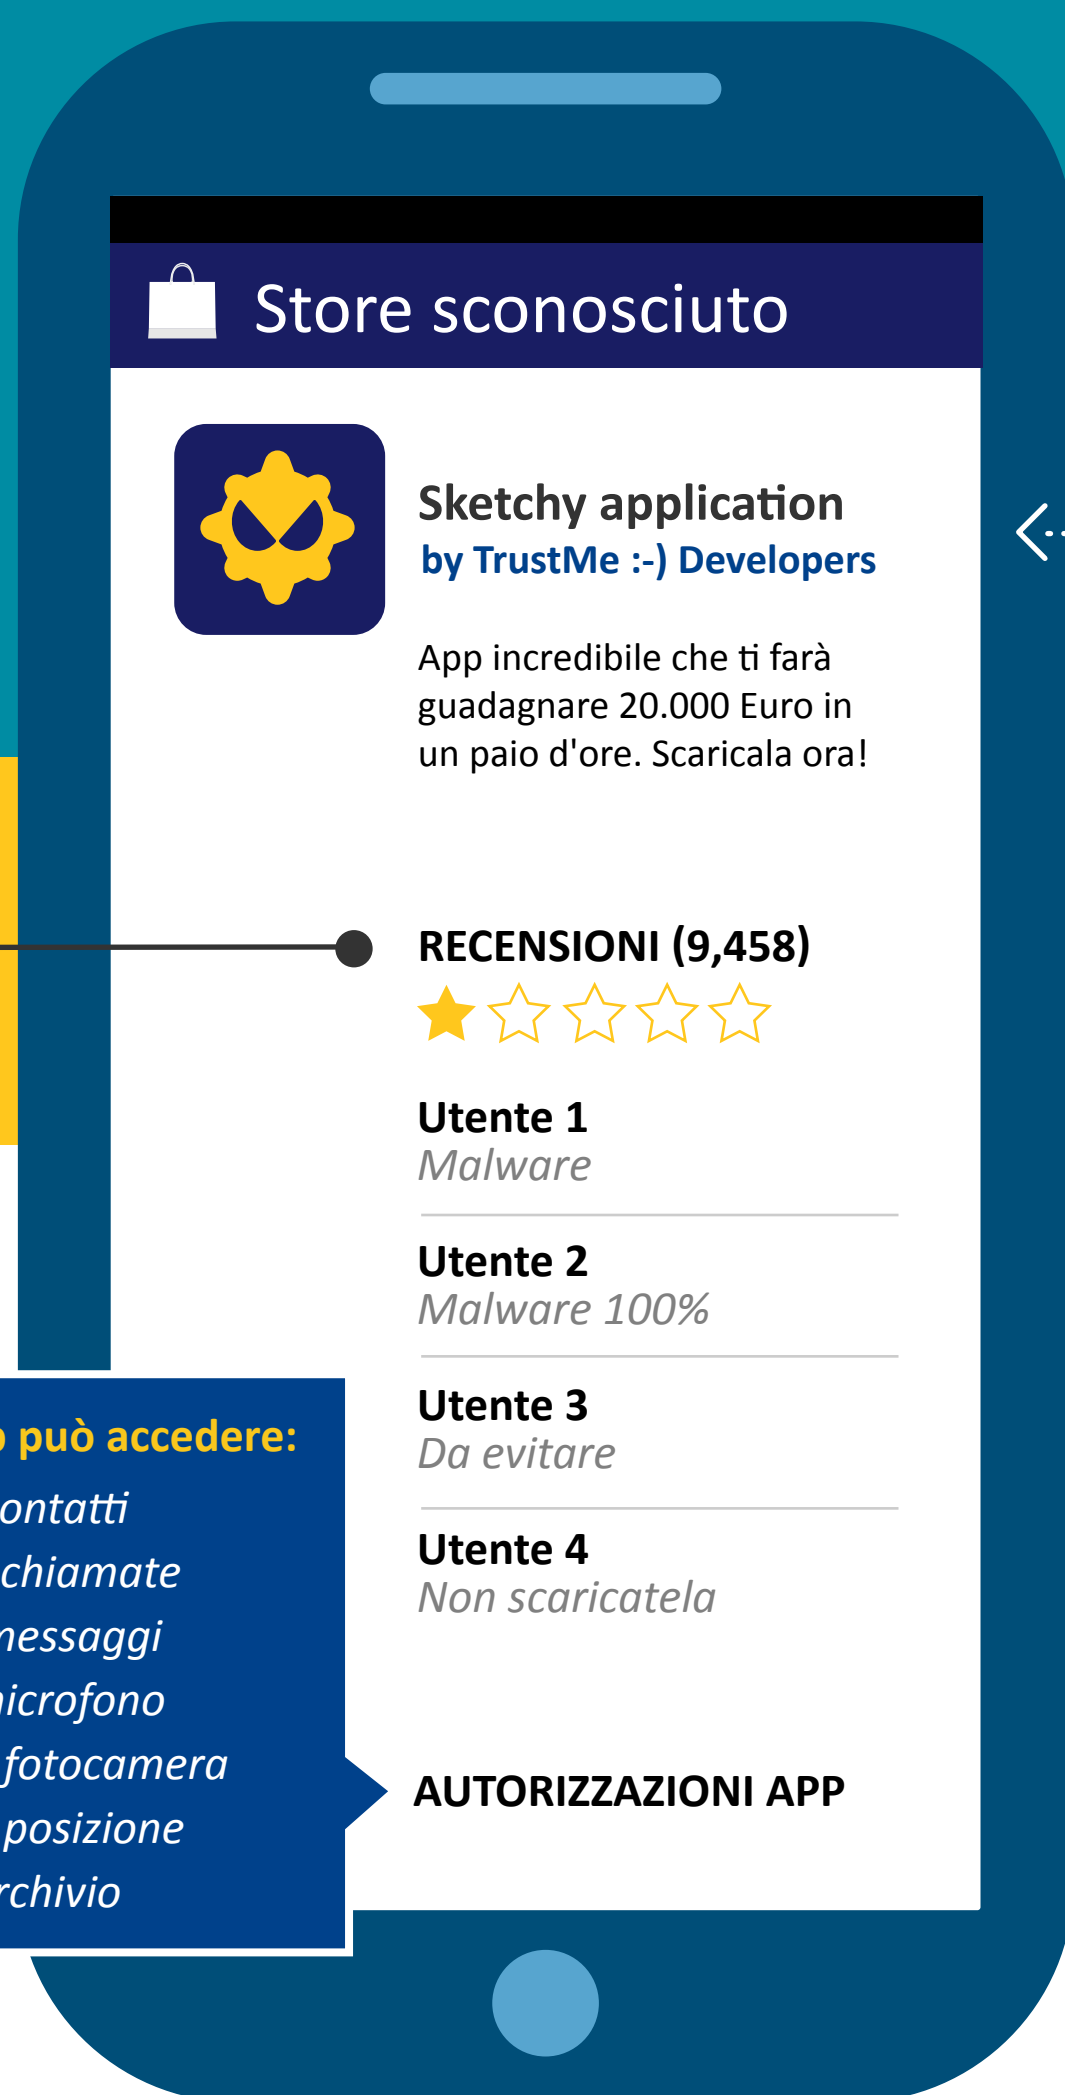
Store sconosciuto

Sketchy application
by TrustMe :-) Developers

App incredibile che ti farà guadagnare 20.000 Euro in un paio d'ore. Scaricala ora!

RECENSIONI (9,458)

Utente 1
Malware

Utente 2
Malware 100%

Utente 3
Da evitare

Utente 4
Non scaricatela

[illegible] può accedere:
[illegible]ontatti
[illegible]chiamate
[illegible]essaggi
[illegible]icrofono
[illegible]fotocamera
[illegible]posizione
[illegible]rchivio

AUTORIZZAZIONI APP